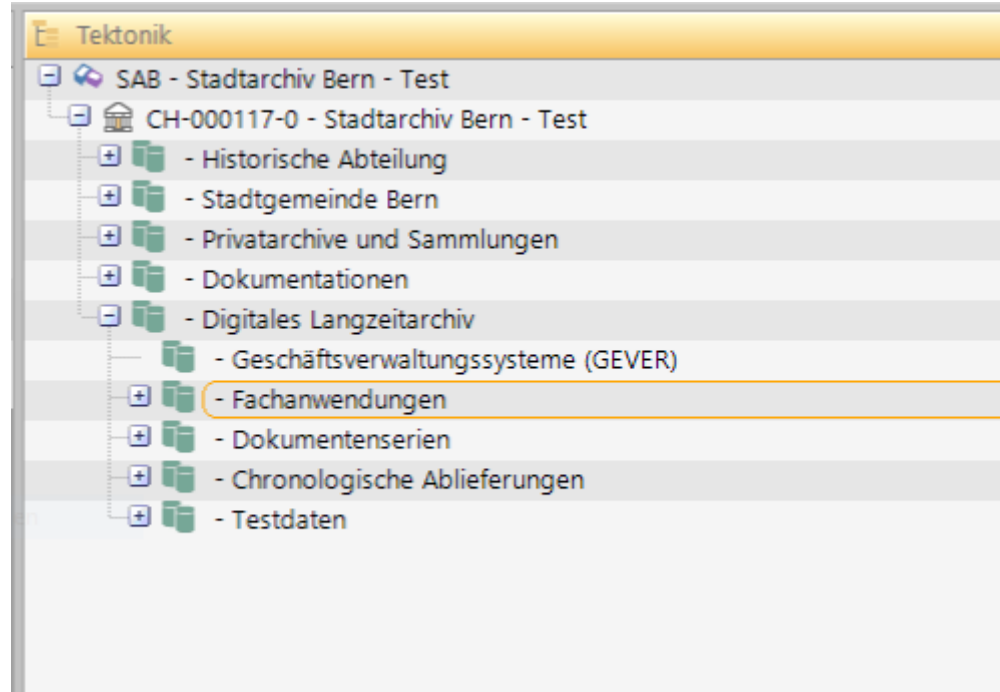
Tektonik

SAB - Stadtarchiv Bern - Test

CH-000117-0 - Stadtarchiv Bern - Test

- Historische Abteilung

- Stadtgemeinde Bern

- Privatarchive und Sammlungen

- Dokumentationen

- Digitales Langzeitarchiv

- Geschäftsverwaltungssysteme (GEVER)

- Fachanwendungen

- Dokumentenserien

- Chronologische Ablieferungen

- Testdaten